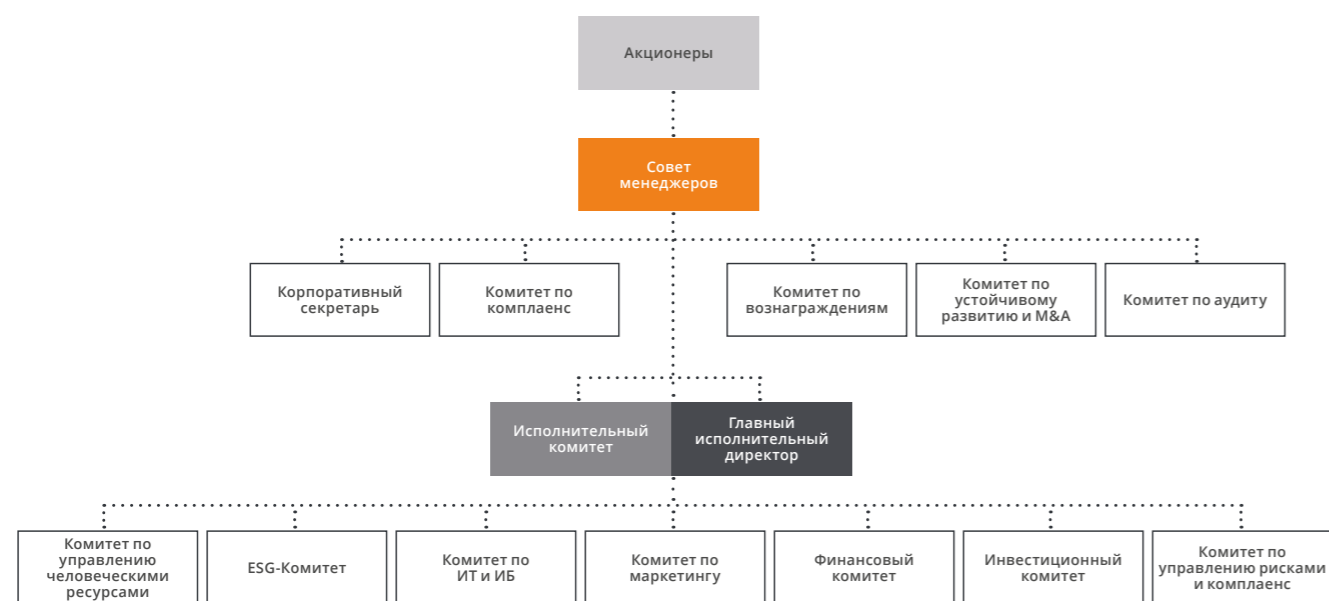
Акционеры

Совет менеджеров

Корпоративный секретарь

Комитет по комплаенс

Комитет по вознаграждениям

Комитет по устойчивому развитию и M&A

Комитет по аудиту

Исполнительный комитет

Главный исполнительный директор

Комитет по управлению человеческими ресурсами

ESG-Комитет

Комитет по ИТ и ИБ

Комитет по маркетингу

Финансовый комитет

Инвестиционный комитет

Комитет по управлению рисками и комплаенс